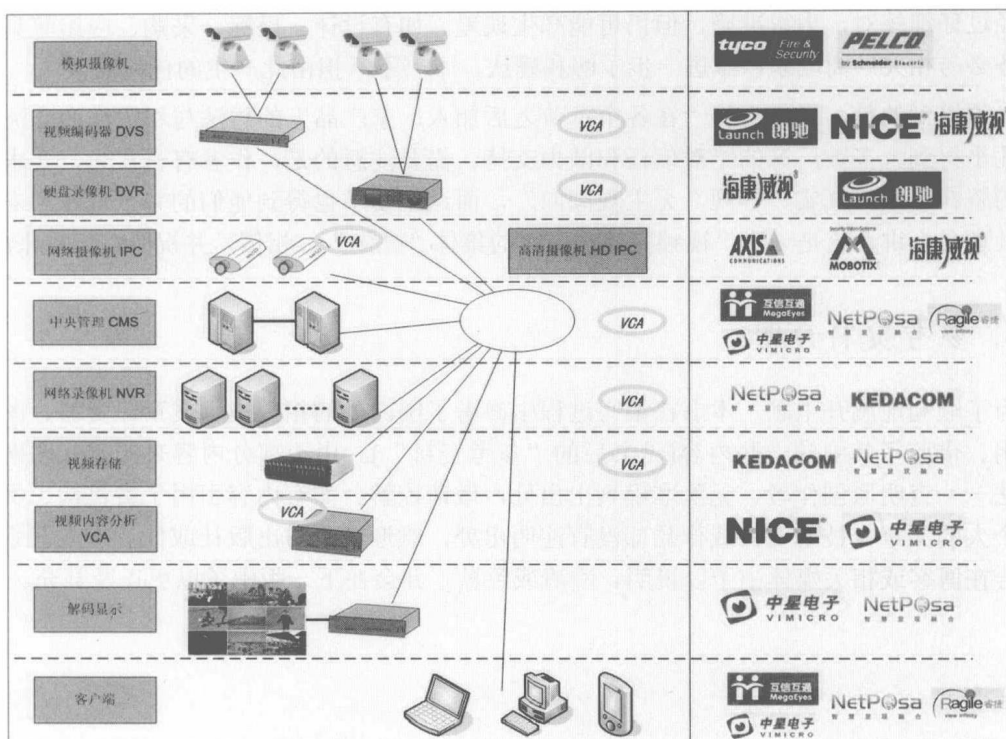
模拟摄像机

tyco Fire & Security PELCO by Schneider Electric

视频编码器 DVS

VCA

Launch 朗驰 NICE 海康威视

硬盘录像机 DVR

VCA

海康威视 Launch 朗驰

网络摄像机 IPC

VCA

高清摄像机 HD IPC

AXIS COMMUNICATIONS MOBOTIX 海康威视

中央管理 CMS

VCA

互信互通 MegaEyes NetPosa Ragile 中星电子 VIMICRO

网络录像机 NVR

VCA

NetPosa KEDACOM

视频存储

VCA

KEDACOM NetPosa

视频内容分析 VCA

VCA

NICE 中星电子 VIMICRO

解码显示

中星电子 VIMICRO NetPosa

客户端

互信互通 MegaEyes NetPosa Ragile 中星电子 VIMICRO